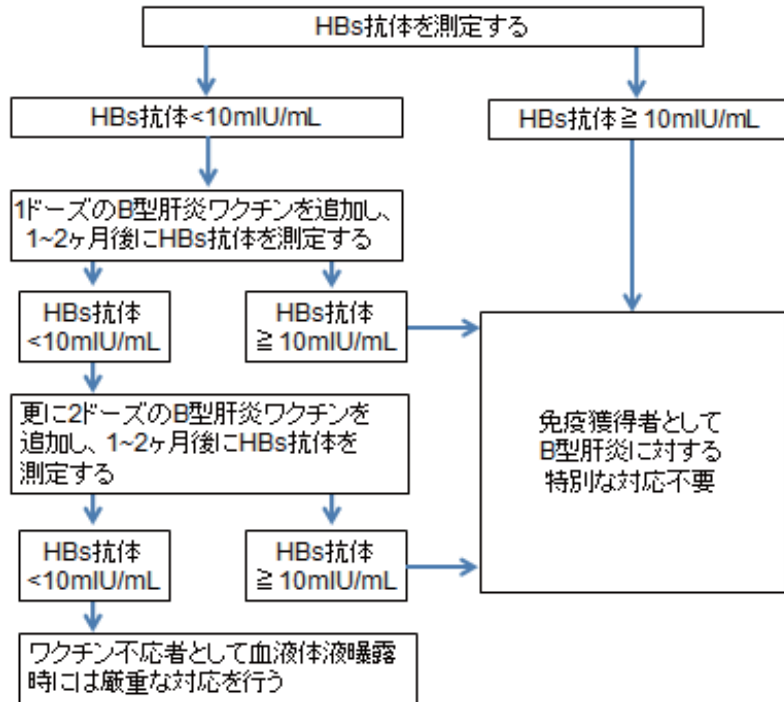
HBs抗体を測定する

HBs抗体<10mIU/mL

HBs抗体≧10mIU/mL

1ドーズのB型肝炎ワクチンを追加し、1~2ヶ月後にHBs抗体を測定する

HBs抗体<10mIU/mL

HBs抗体≧10mIU/mL

更に2ドーズのB型肝炎ワクチンを追加し、1~2ヶ月後にHBs抗体を測定する

免疫獲得者としてB型肝炎に対する特別な対応不要

HBs抗体<10mIU/mL

HBs抗体≧10mIU/mL

ワクチン不応者として血液体液曝露時には厳重な対応を行う